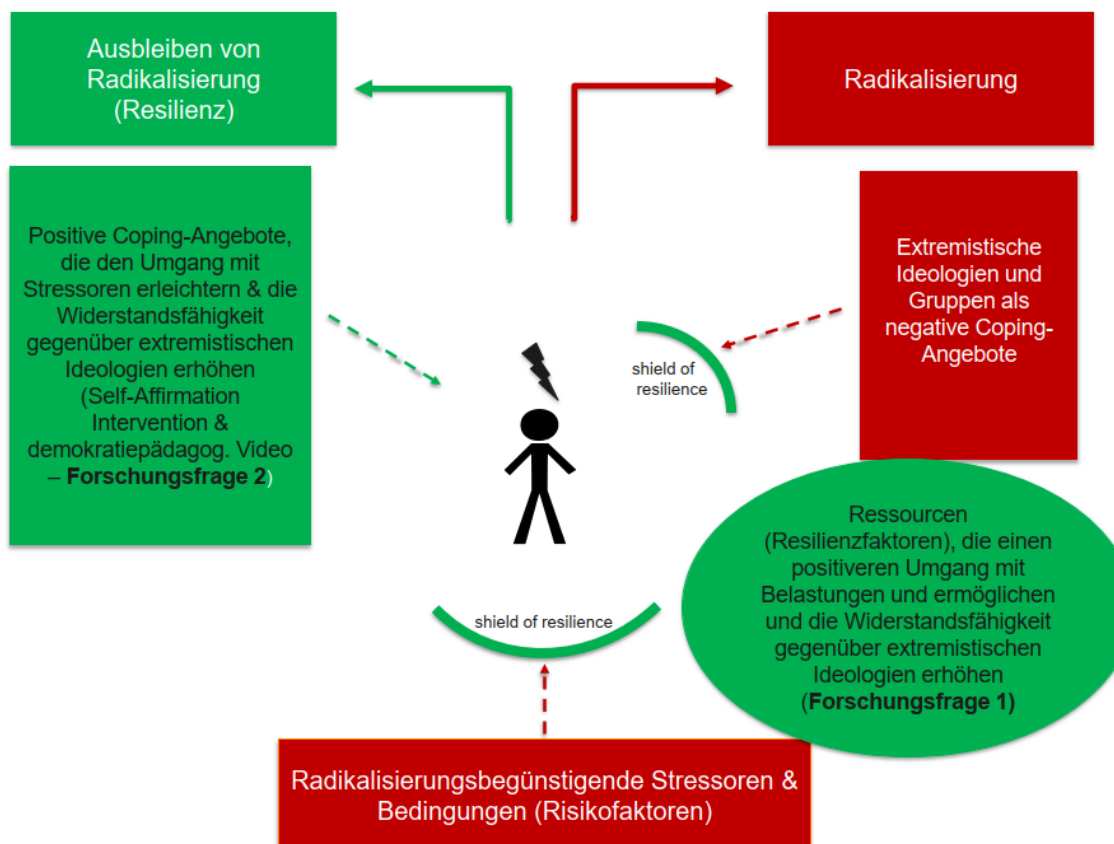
Ausbleiben von Radikalisierung (Resilienz)

Radikalisierung

Positive Coping-Angebote, die den Umgang mit Stressoren erleichtern & die Widerstandsfähigkeit gegenüber extremistischen Ideologien erhöhen (Self-Affirmation Intervention & demokratiepädagog. Video – **Forschungsfrage 2**)

Extremistische Ideologien und Gruppen als negative Coping-Angebote

shield of resilience

shield of resilience

Ressourcen (Resilienzfaktoren), die einen positiveren Umgang mit Belastungen und ermöglichen und die Widerstandsfähigkeit gegenüber extremistischen Ideologien erhöhen (**Forschungsfrage 1**)

Radikalisierungsbegünstigende Stressoren & Bedingungen (Risikofaktoren)